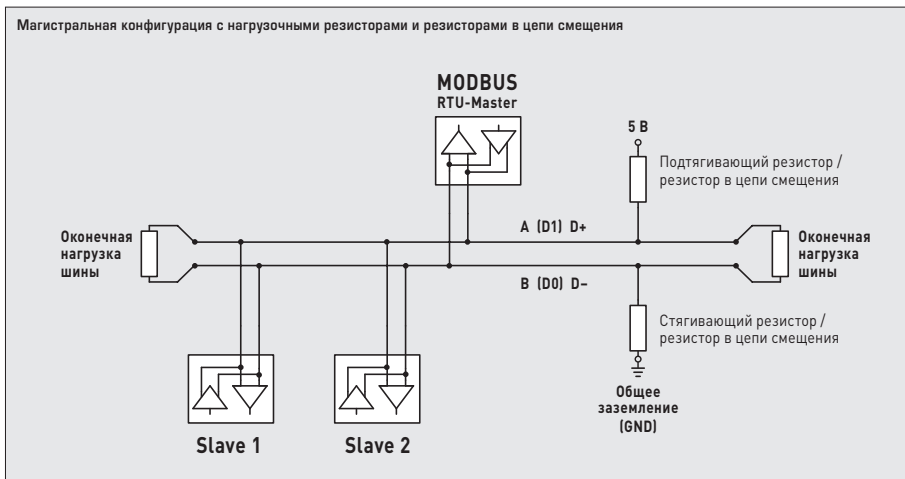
Магистральная конфигурация с нагрузочными резисторами и резисторами в цепи смещения

MODBUS
RTU-Master

5 В

Подтягивающий резистор / резистор в цепи смещения

Оконечная нагрузка шины

A (D1) D+

Оконечная нагрузка шины

B (D0) D–

Стягивающий резистор / резистор в цепи смещения

Общее заземление (GND)

Slave 1

Slave 2